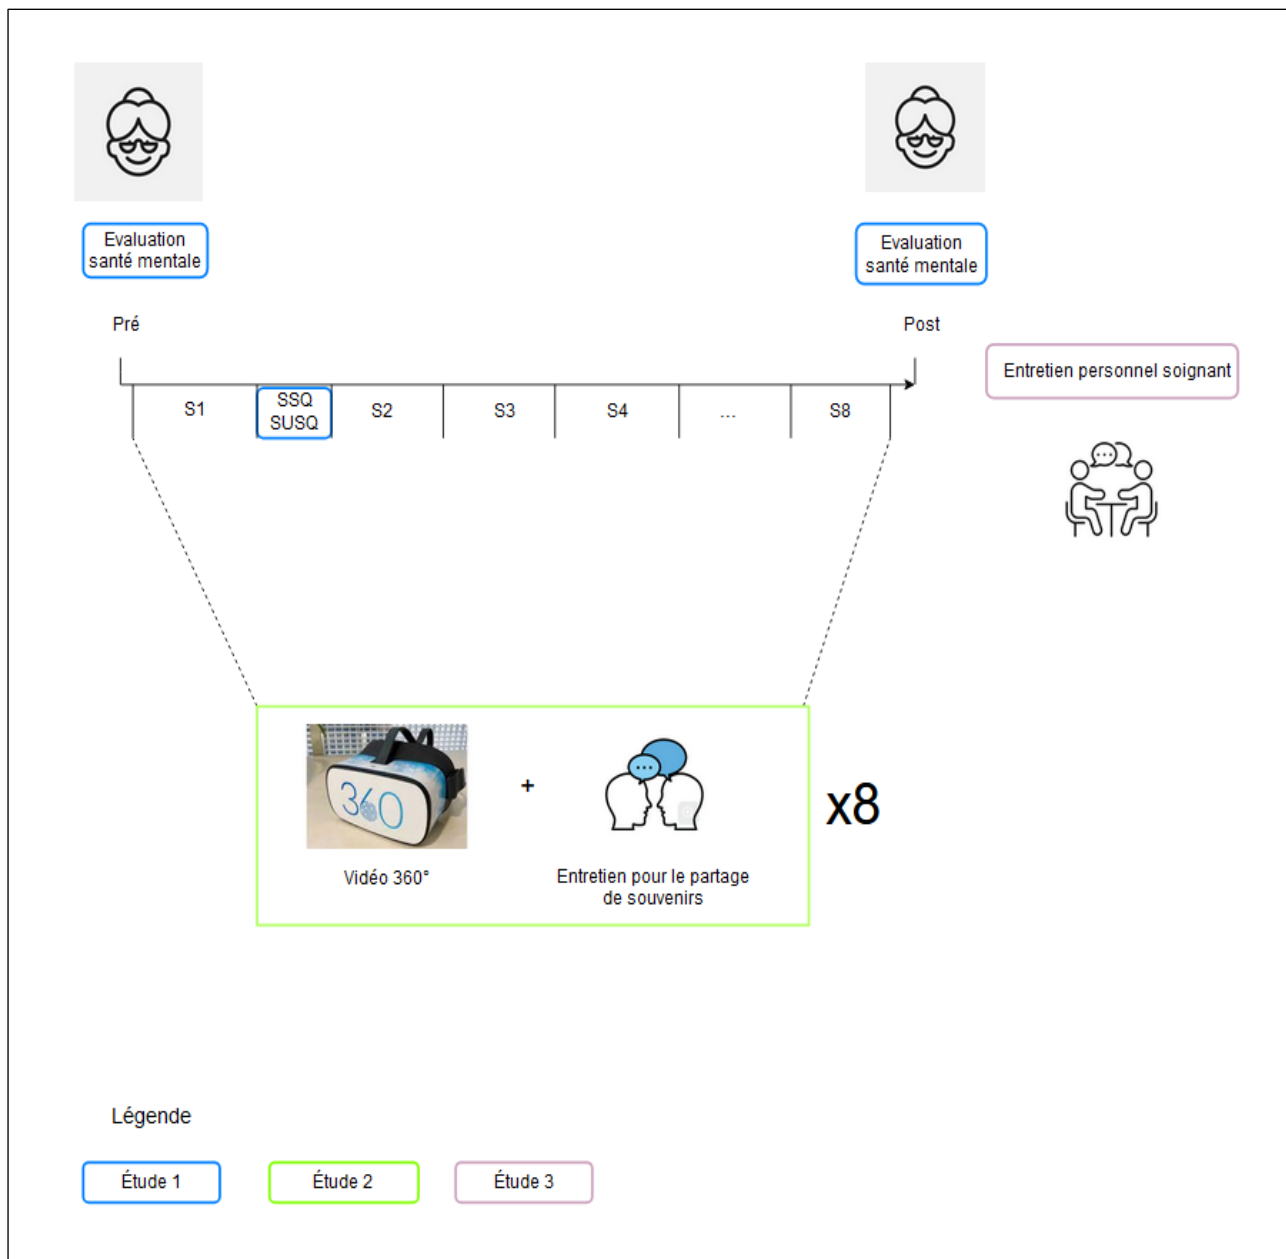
Evaluation santé mentale

Evaluation santé mentale

Pré

Post

Entretien personnel soignant

S1

SSQ SUSQ

S2

S3

S4

...

S8

360

Vidéo 360°

+

Entretien pour le partage de souvenirs

x8

Légende

Étude 1

Étude 2

Étude 3